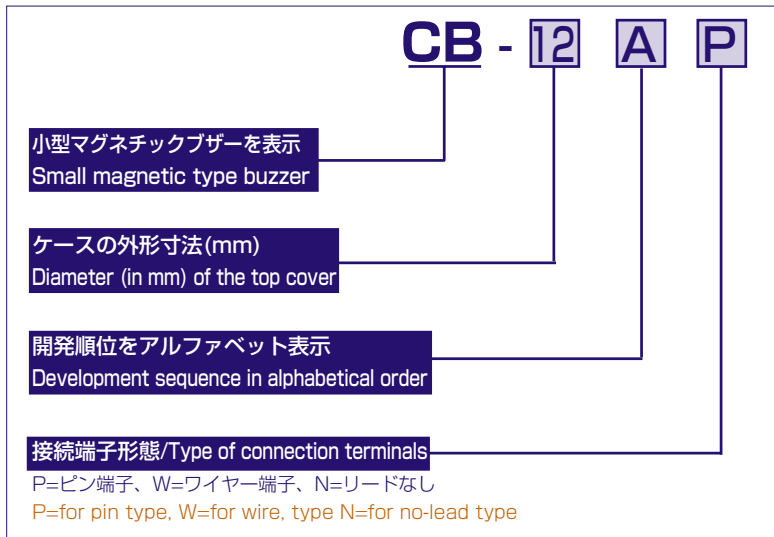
CB - 12 A P

小型マグネチックブザーを表示
Small magnetic type buzzer

ケースの外形寸法(mm)
Diameter (in mm) of the top cover

開発順位をアルファベット表示
Development sequence in alphabetical order

接続端子形態/Type of connection terminals
P=ピン端子、W=ワイヤー端子、N=リードなし
P=for pin type, W=for wire, type N=for no-lead type